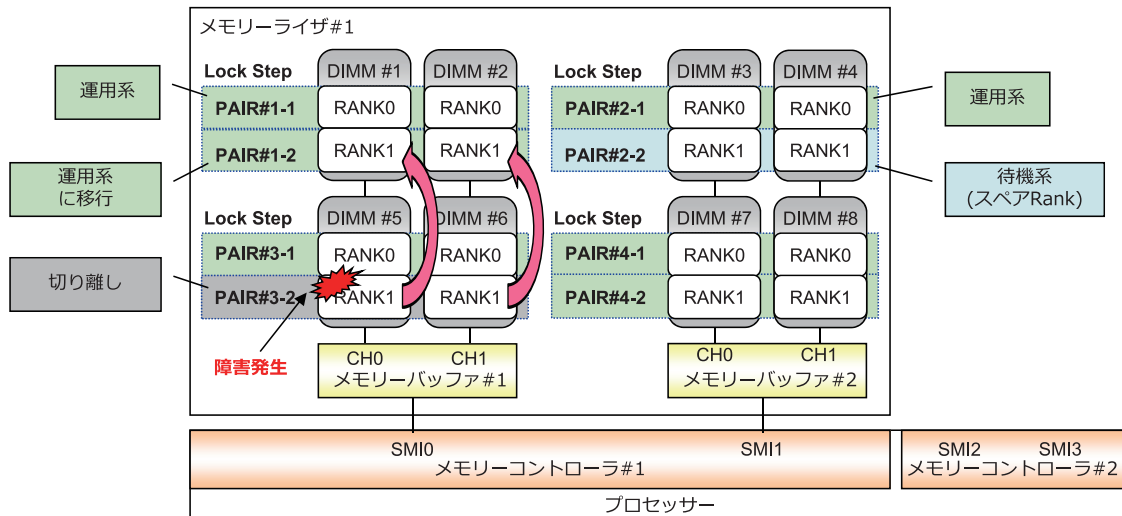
メモリーライザ#1

運用系

Lock Step
DIMM #1
DIMM #2
PAIR#1-1
RANK0
RANK0
PAIR#1-2
RANK1
RANK1

運用系
に移行

Lock Step
DIMM #5
DIMM #6
PAIR#3-1
RANK0
RANK0
PAIR#3-2
RANK1
RANK1

切り離し

障害発生

CH0
CH1
メモリーバッファ#1

Lock Step
DIMM #3
DIMM #4
PAIR#2-1
RANK0
RANK0
PAIR#2-2
RANK1
RANK1

運用系

待機系
(スペアRank)

Lock Step
DIMM #7
DIMM #8
PAIR#4-1
RANK0
RANK0
PAIR#4-2
RANK1
RANK1

CH0
CH1
メモリーバッファ#2

SMI0
SMI1
メモリーコントローラ#1

SMI2
SMI3
メモリーコントローラ#2

プロセッサー